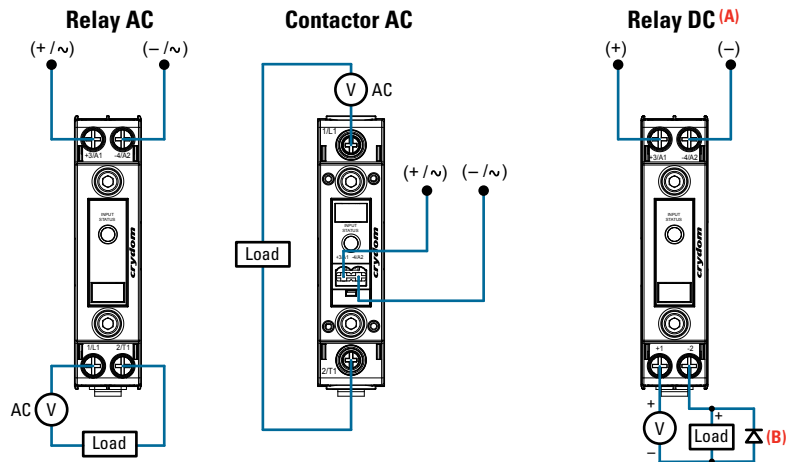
Relay AC

(+ / ~)    (– / ~)

+3/A1   -4/A2

INPUT STATUS

crydom

1/L1   2/T1

AC V

Load

Contactor AC

V AC

1/L1

(+ / ~)    (– / ~)

INPUT STATUS

+3/A1   -4/A2

crydom

2/T1

Load

Relay DC (A)

(+)    (–)

+3/A1   -4/A2

INPUT STATUS

crydom

+1   -2

+

V

–

+

Load

–

(B)